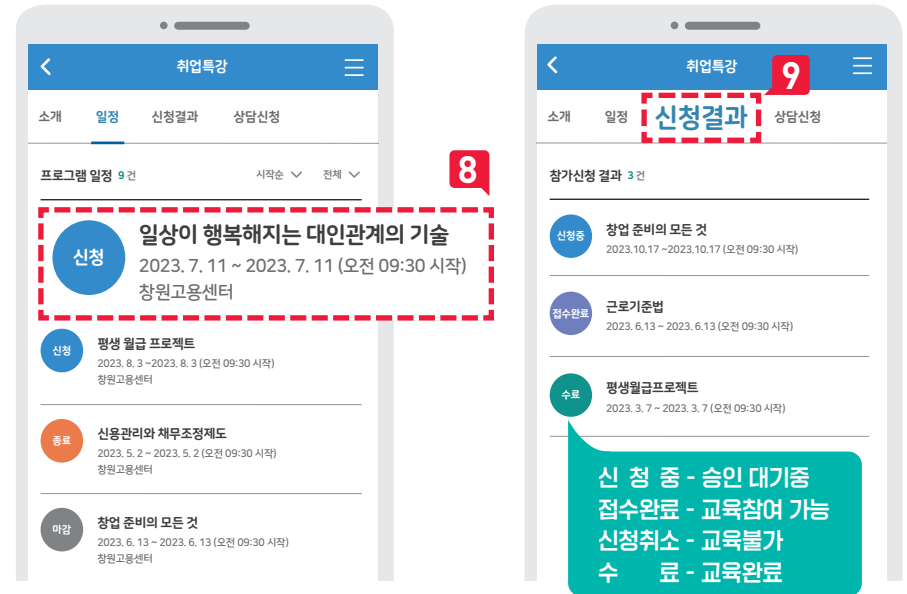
취업특강

소개 일정 신청결과 상담신청

프로그램 일정 9건 시작순 전체

8

신청 일상이 행복해지는 대인관계의 기술
2023. 7. 11 ~ 2023. 7. 11 (오전 09:30 시작)
창원고용센터

신청 평생 월급 프로젝트
2023. 8. 3 ~ 2023. 8. 3 (오전 09:30 시작)
창원고용센터

종료 신용관리와 채무조정제도
2023. 5. 2 ~ 2023. 5. 2 (오전 09:30 시작)
창원고용센터

마감 창업 준비의 모든 것
2023. 6. 13 ~ 2023. 6. 13 (오전 09:30 시작)
창원고용센터

취업특강

9

소개 일정 신청결과 상담신청

참가신청 결과 3건

신청중 창업 준비의 모든 것
2023.10.17 ~ 2023.10.17 (오전 09:30 시작)

접수완료 근로기준법
2023. 6.13 ~ 2023. 6.13 (오전 09:30 시작)

수료 평생월급프로젝트
2023. 3. 7 ~ 2023. 3. 7 (오전 09:30 시작)

신 청 중 - 승인 대기중
접수완료 - 교육참여 가능
신청취소 - 교육불가
수 료 - 교육완료